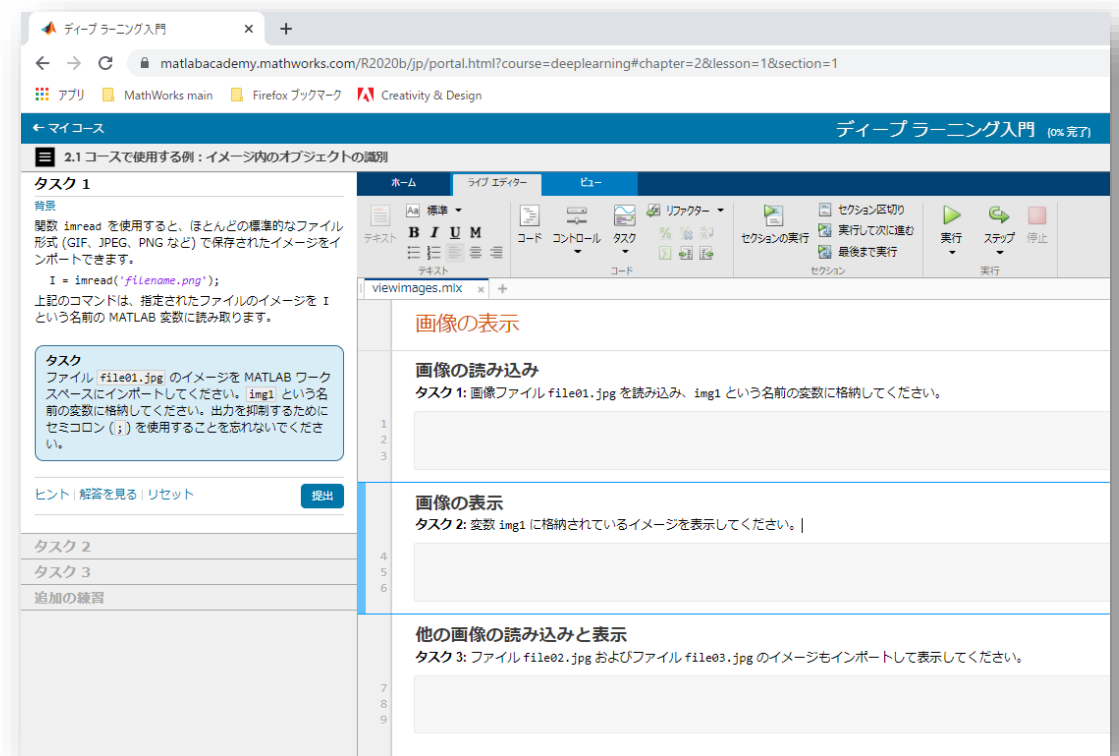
ディープ ラーニング入門 ×
+
matlabacademy.mathworks.com/R2020b/jp/portal.html?course=deeplearning#chapter=2&lesson=1&section=1
アプリ MathWorks main Firefox ブックマーク Creativity & Design

← マイコース
ディープ ラーニング入門 (0% 完了)

2.1 コースで使用する例：イメージ内のオブジェクトの識別

タスク 1
背景
関数 imread を使用すると、ほとんどの標準的なファイル形式 (GIF、JPEG、PNG など) で保存されたイメージをインポートできます。
I = imread('filename.png');
上記のコマンドは、指定されたファイルのイメージを I という名前の MATLAB 変数に読み取ります。

タスク
ファイル file01.jpg のイメージを MATLAB ワークスペースにインポートしてください。img1 という名前の変数に格納してください。出力を抑制するためにセミコロン (;) を使用することを忘れないでください。

ヒント | 解答を見る | リセット
提出

タスク 2
タスク 3
追加の練習

ホーム ライブ エディター ビュー
テキスト 標準 B I U M テキスト
コード コントロール タスク リファクター コード
セクションの実行 セクション区切り 実行して次に進む 最後まで実行 セクション
実行 ステップ 停止 実行

viewimages.mlx × +

画像の表示

画像の読み込み
タスク 1: 画像ファイル file01.jpg を読み込み、img1 という名前の変数に格納してください。
1
2
3

画像の表示
タスク 2: 変数 img1 に格納されているイメージを表示してください。
4
5
6

他の画像の読み込みと表示
タスク 3: ファイル file02.jpg およびファイル file03.jpg のイメージもインポートして表示してください。
7
8
9